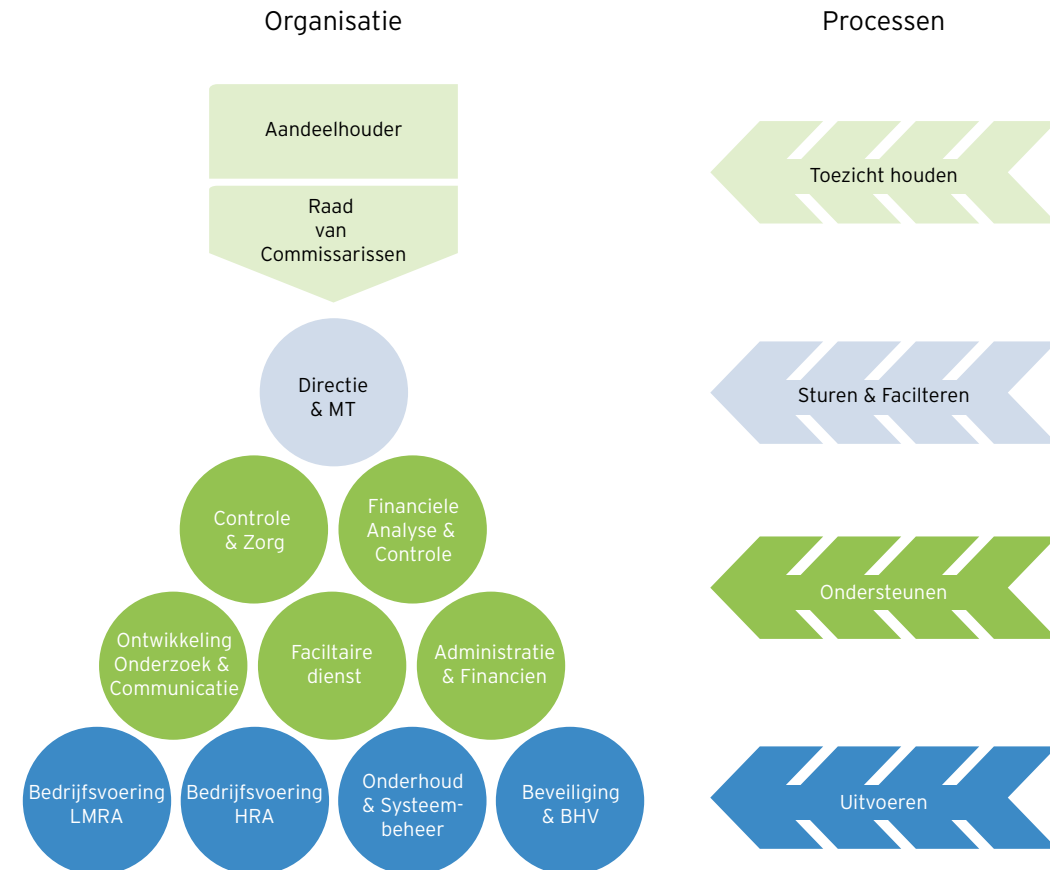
Organisatie

Processen

Aandeelhouder

Raad van Commissarissen

Toezicht houden

Directie & MT

Sturen & Facilteren

Controle & Zorg

Financiele Analyse & Controle

Ondersteunen

Ontwikkeling Onderzoek & Communicatie

Faciltaire dienst

Administratie & Financien

Bedrijfsvoering LMRA

Bedrijfsvoering HRA

Onderhoud & Systeembeheer

Beveiliging & BHV

Uitvoeren